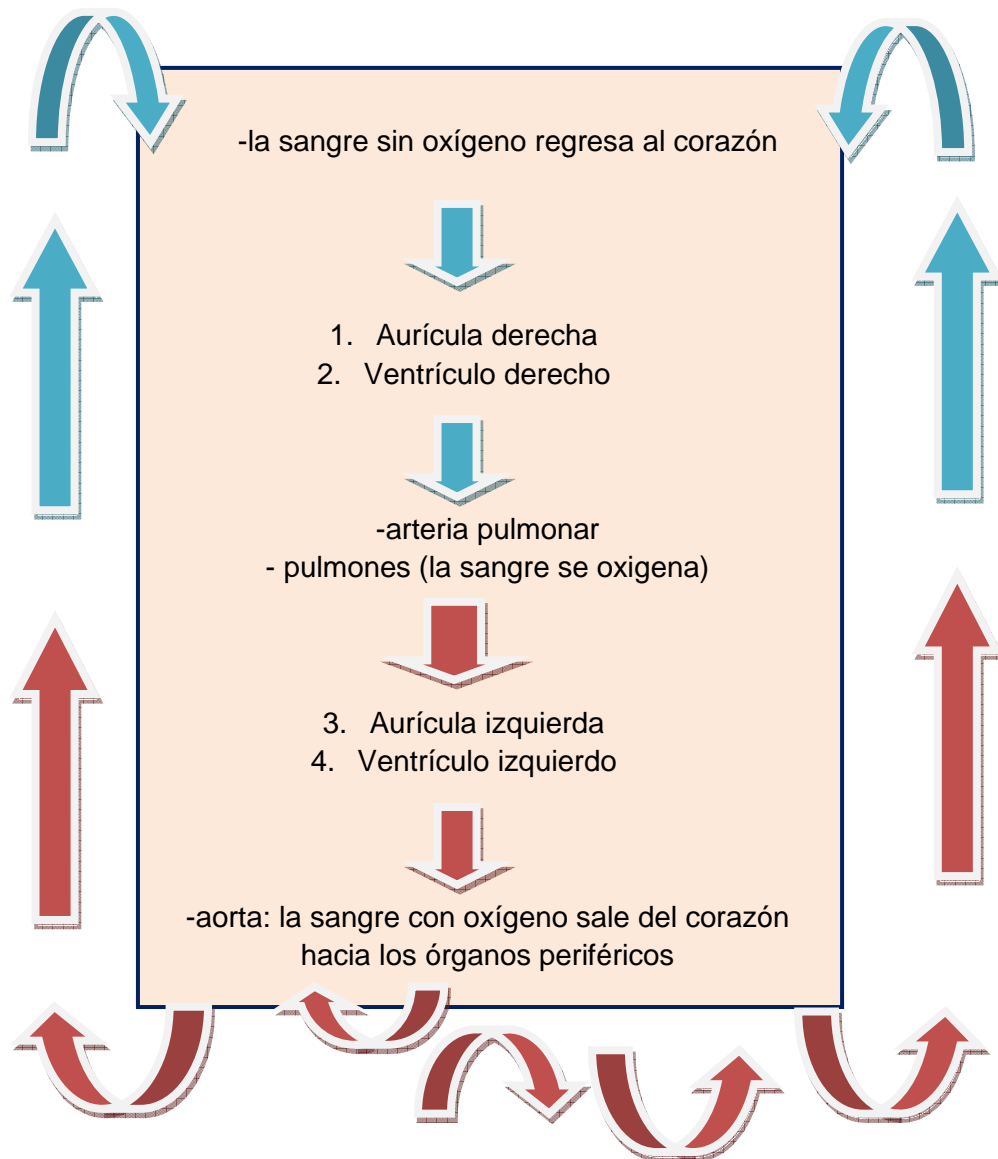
-la sangre sin oxígeno regresa al corazón

1. Aurícula derecha
2. Ventrículo derecho

-arteria pulmonar
- pulmones (la sangre se oxigena)

3. Aurícula izquierda
4. Ventrículo izquierdo

-aorta: la sangre con oxígeno sale del corazón hacia los órganos periféricos